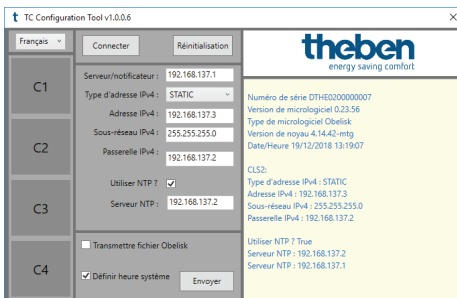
TC Configuration Tool v1.0.0.6

Français

C1

C2

C3

C4

Connecter

Réinitialisation

Serveur/notificateur : 192.168.137.1

Type d'adresse IPv4 : STATIC

Adresse IPv4 : 192.168.137.3

Sous-réseau IPv4 : 255.255.255.0

Passerelle IPv4 : 192.168.137.2

Utiliser NTP ? ✓

Serveur NTP : 192.168.137.2

Transmettre fichier Obelisk

✓ Définir heure système

Envoyer

theben
energy saving comfort

Numéro de série DTHE0200000007
Version de micrologiciel 0.23.56
Type de micrologiciel Obelisk
Version de noyau 4.14.42-mtg
Date/Heure 19/12/2018 13:19:07

CLS2:
Type d'adresse IPv4 : STATIC
Adresse IPv4 : 192.168.137.3
Sous-réseau IPv4 : 255.255.255.0
Passerelle IPv4 : 192.168.137.2

Utiliser NTP ? True
Serveur NTP : 192.168.137.2
Serveur NTP : 192.168.137.1